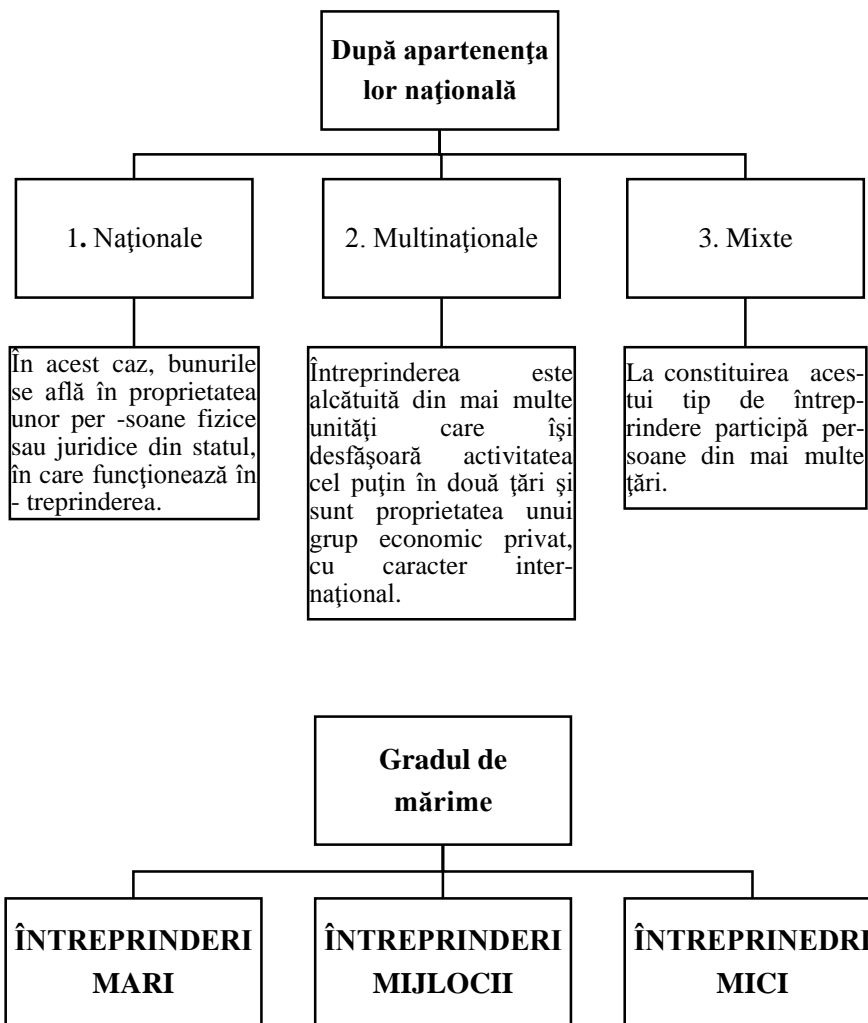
După apartenenţa lor naţională

1. Naţionale

2. Multinaţionale

3. Mixte

În acest caz, bunurile se află în proprietatea unor per -soane fizice sau juridice din statul, în care funcţionează în - treprinderea.

Întreprinderea este alcătuită din mai multe unităţi care îşi desfăşoară activitatea cel puţin în două ţări şi sunt proprietatea unui grup economic privat, cu caracter internaţional.

La constituirea acestui tip de întreprindere participă persoane din mai multe ţări.

Gradul de mărime

ÎNTREPRINDERI MARI

ÎNTREPRINDERI MIJLOCII

ÎNTREPRINEDRI MICI